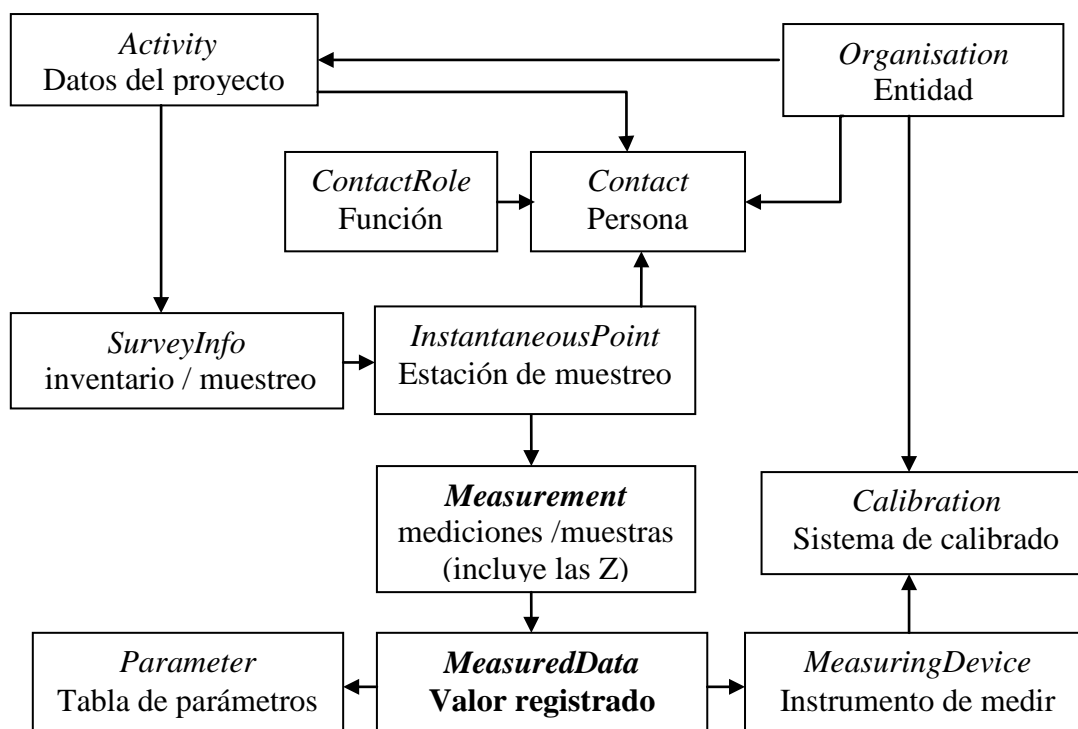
*Activity*
Datos del proyecto

*Organisation*
Entidad

*ContactRole*
Función

*Contact*
Persona

*SurveyInfo*
inventario / muestreo

*InstantaneousPoint*
Estación de muestreo

***Measurement***
mediciones /muestras
(incluye las Z)

*Calibration*
Sistema de calibrado

*Parameter*
Tabla de parámetros

***MeasuredData***
**Valor registrado**

*MeasuringDevice*
Instrumento de medir